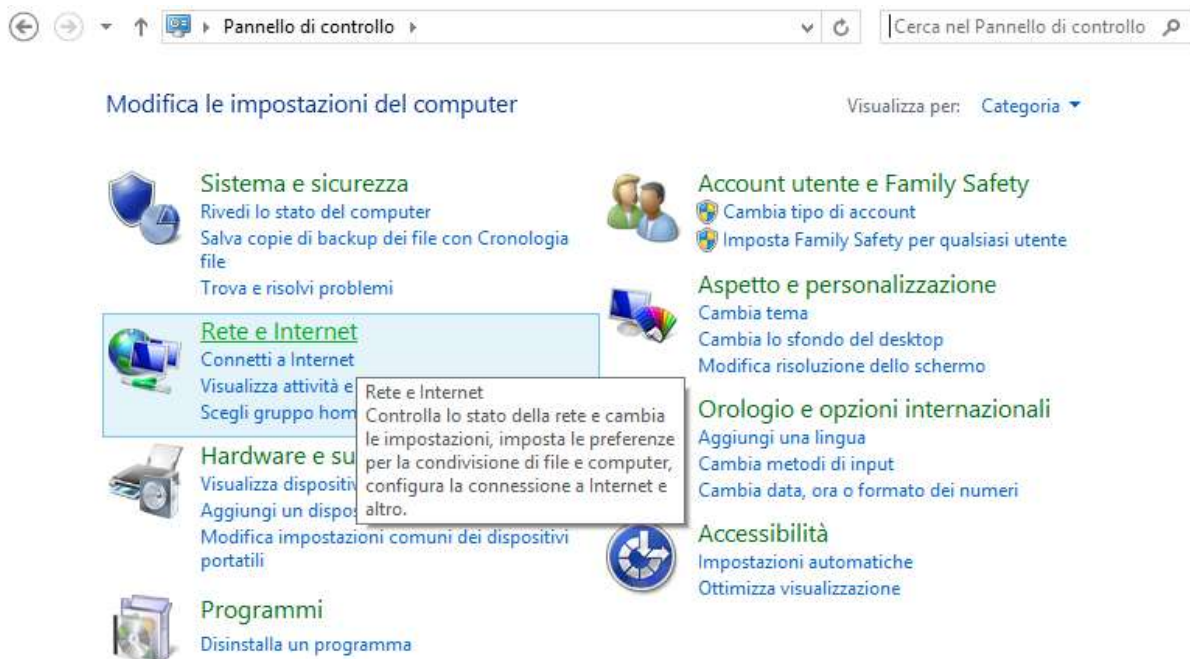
Pannello di controllo ›

Cerca nel Pannello di controllo

Modifica le impostazioni del computer

Visualizza per: Categoria ▾

Sistema e sicurezza
Rivedi lo stato del computer
Salva copie di backup dei file con Cronologia file
Trova e risolvi problemi

Rete e Internet
Connetti a Internet
Visualizza attività e
Scegli gruppo hom

Rete e Internet
Controlla lo stato della rete e cambia le impostazioni, imposta le preferenze per la condivisione di file e computer, configura la connessione a Internet e altro.

Hardware e su
Visualizza dispositiv
Aggiungi un dispos
Modifica impostazioni comuni dei dispositivi portatili

Programmi
Disinstalla un programma

Account utente e Family Safety
Cambia tipo di account
Imposta Family Safety per qualsiasi utente

Aspetto e personalizzazione
Cambia tema
Cambia lo sfondo del desktop
Modifica risoluzione dello schermo

Orologio e opzioni internazionali
Aggiungi una lingua
Cambia metodi di input
Cambia data, ora o formato dei numeri

Accessibilità
Impostazioni automatiche
Ottimizza visualizzazione